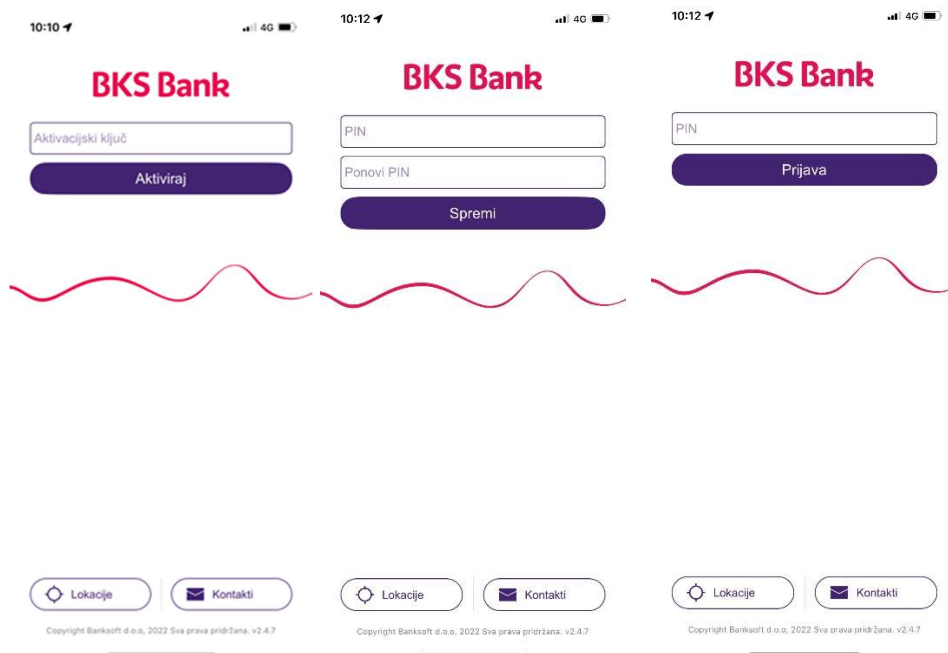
10:10 4G

BKS Bank

Aktivacijski ključ

Aktiviraj

Lokacije

Kontakti

Copyright Banksoft d.o.o. 2022 Sva prava pridržana. v2.4.7

10:12 4G

BKS Bank

PIN

Ponovi PIN

Spremi

Lokacije

Kontakti

Copyright Banksoft d.o.o. 2022 Sva prava pridržana. v2.4.7

10:12 4G

BKS Bank

PIN

Prijava

Lokacije

Kontakti

Copyright Banksoft d.o.o. 2022 Sva prava pridržana. v2.4.7